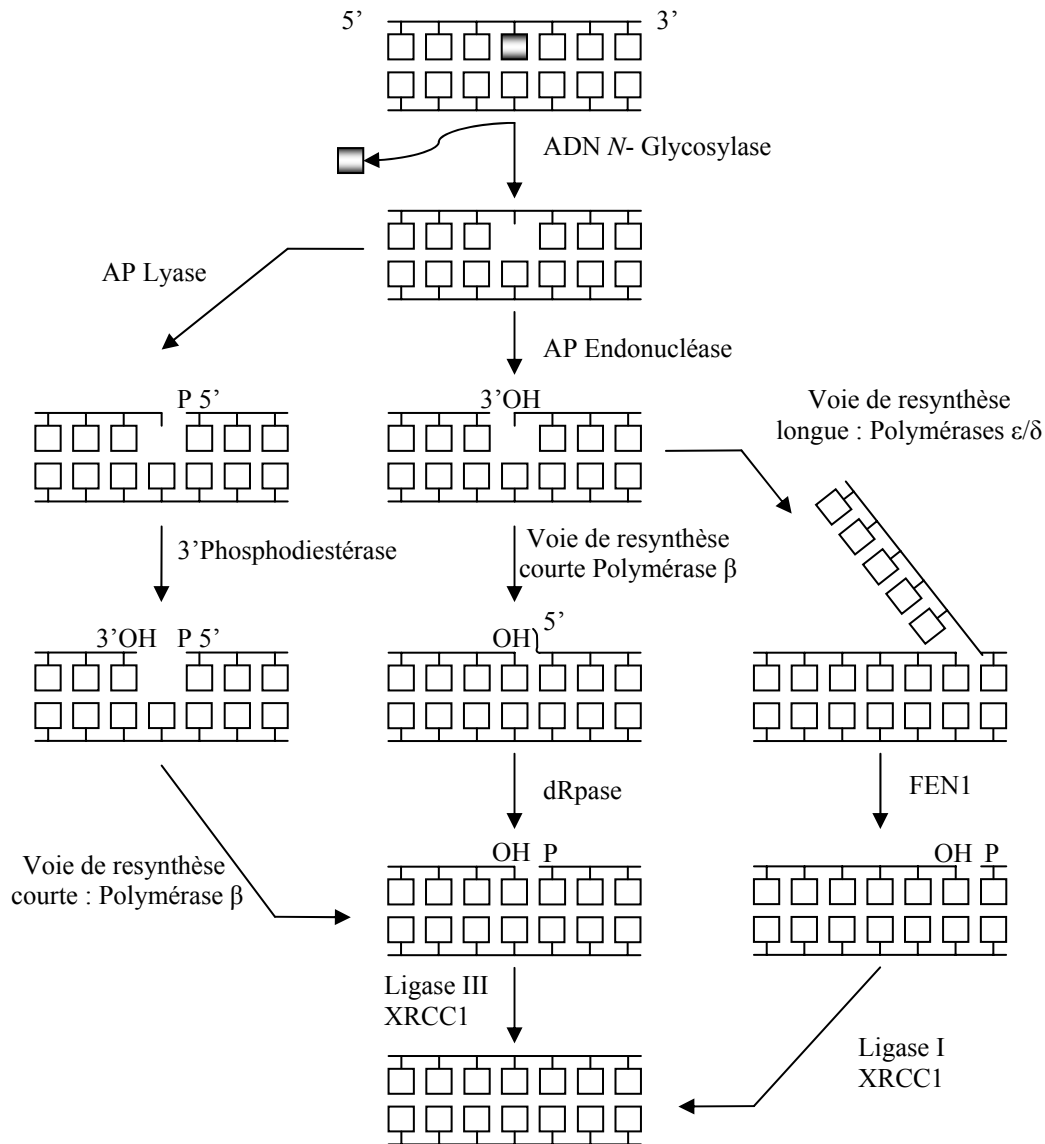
5' 3'

ADN *N*- Glycosylase

AP Lyase

AP Endonucléase

P 5'

3'OH

Voie de resynthèse longue : Polymérases ε/δ

3'Phosphodiestérase

Voie de resynthèse courte Polymérase β

3'OH P 5'

OH 5'

dRpase

FEN1

Voie de resynthèse courte : Polymérase β

OH P

OH P

Ligase III XRCC1

Ligase I XRCC1